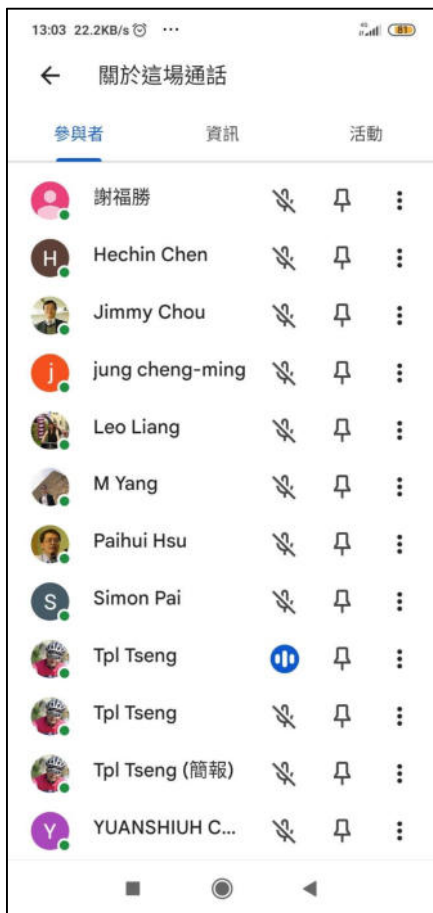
13:03 22.2KB/s ⏰ ···

81

←  關於這場通話

參與者  資訊  活動

謝福勝

H Hechin Chen

Jimmy Chou

j jung cheng-ming

Leo Liang

M Yang

Paihui Hsu

S Simon Pai

Tpl Tseng

Tpl Tseng

Tpl Tseng (簡報)

Y YUANSHIUH C...